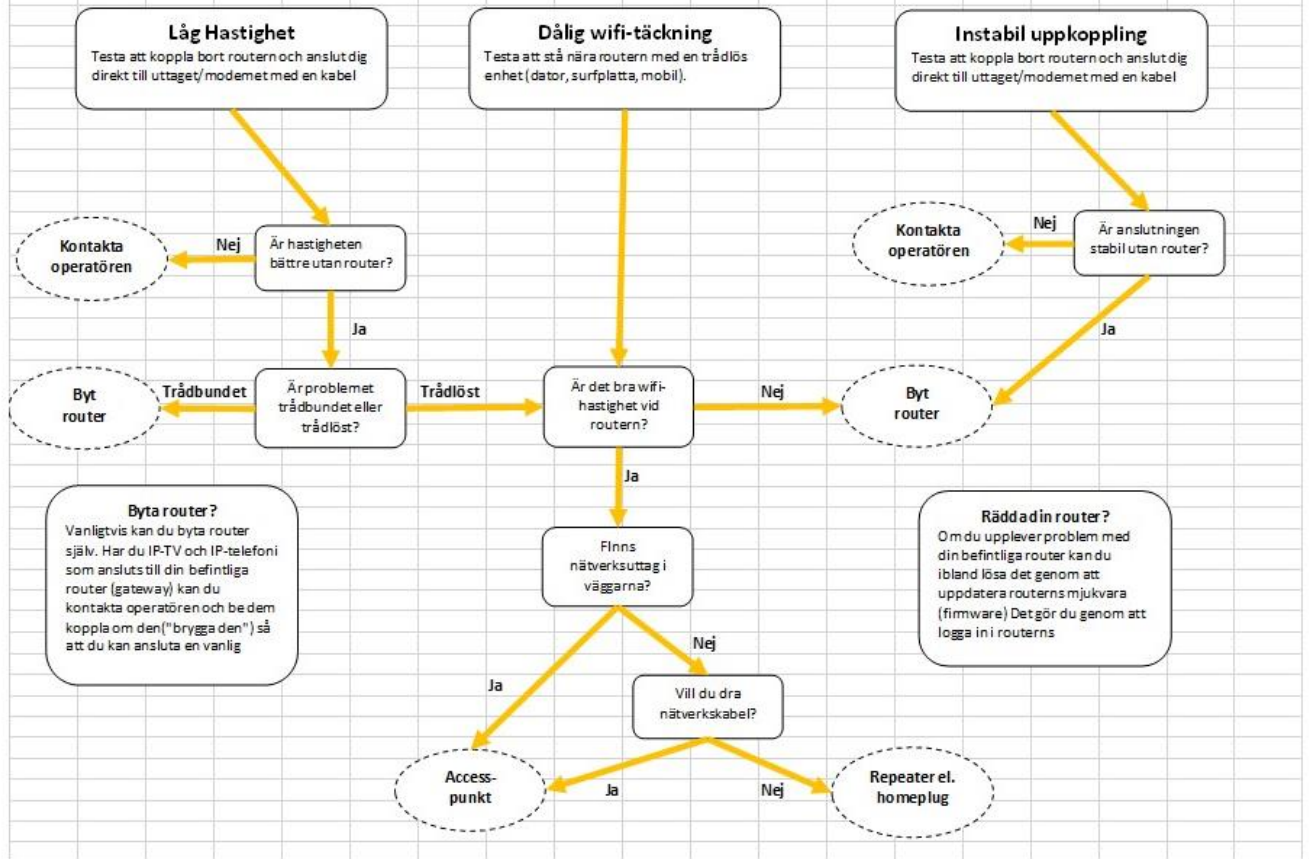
Låg Hastighet
Testa att koppla bort routern och anslut dig direkt till uttaget/modemet med en kabel

Dålig wifi-täckning
Testa att stå nära routern med en trådlös enhet (dator, surfplatta, mobil).

Instabil uppkoppling
Testa att koppla bort routern och anslut dig direkt till uttaget/modemet med en kabel

Kontakta operatören

Nej

Är hastigheten bättre utan router?

Ja

Kontakta operatören

Nej

Är anslutningen stabil utan router?

Ja

Byt router

Trådbundet

Är problemet trådbundet eller trådlöst?

Trådlöst

Är det bra wifi-hastighet vid routern?

Nej

Byt router

Ja

Byta router?
Vanligtvis kan du byta router själv. Har du IP-TV och IP-telefoni som ansluts till din befintliga router (gateway) kan du kontakta operatören och be dem koppla om den("brygga den") så att du kan ansluta en vanlig

FInns nätverksuttag i väggarna?

Rädda din router?
Om du upplever problem med din befintliga router kan du ibland lösa det genom att uppdatera routerns mjukvara (firmware) Det gör du genom att logga in i routerns

Nej

Ja

Vill du dra nätverkskabel?

Access-punkt

Ja

Nej

Repeater el. homeplug